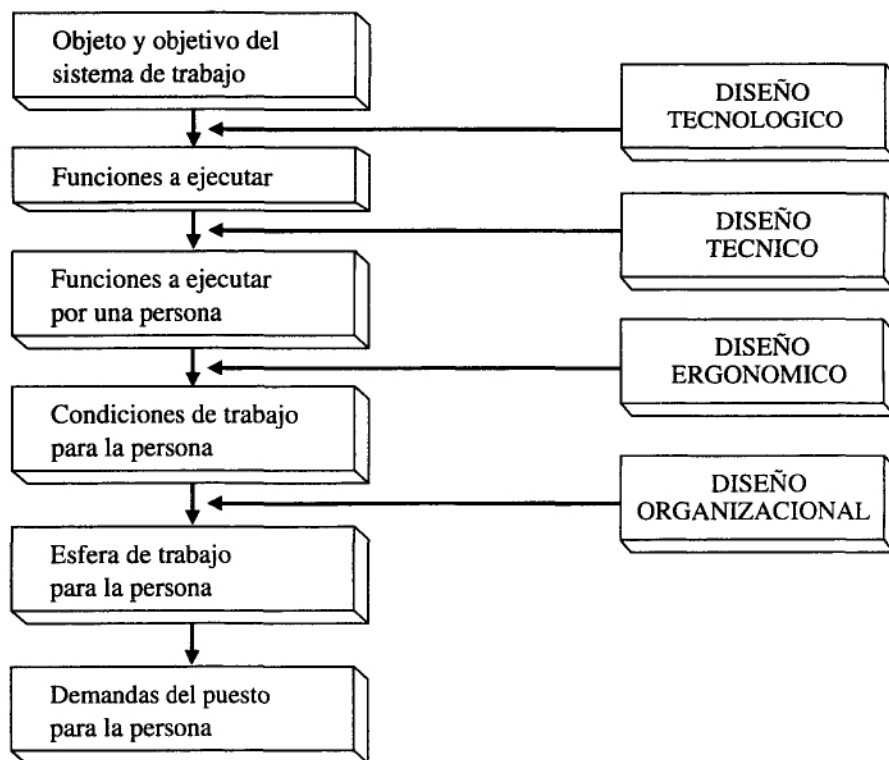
Objeto y objetivo del sistema de trabajo

DISEÑO TECNOLOGICO

Funciones a ejecutar

DISEÑO TECNICO

Funciones a ejecutar por una persona

DISEÑO ERGONOMICO

Condiciones de trabajo para la persona

DISEÑO ORGANIZACIONAL

Esfera de trabajo para la persona

Demandas del puesto para la persona